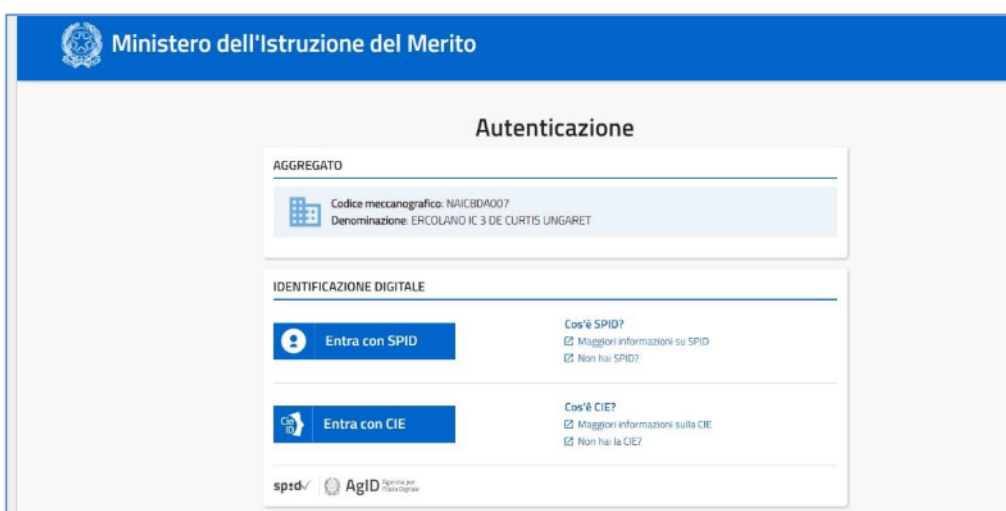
Ministero dell'Istruzione del Merito

Autenticazione

AGGREGATO

Codice meccanografico: NAIC8DA007
Denominazione: ERCOLANO IC 3 DE CURTIS UNGARET

IDENTIFICAZIONE DIGITALE

Entra con SPID

Cos'è SPID?
Maggiori informazioni su SPID
Non hai SPID?

CIE ID Entra con CIE

Cos'è CIE?
Maggiori informazioni sulla CIE
Non hai la CIE?

spid AgID Agenzia per l'Italia Digitale